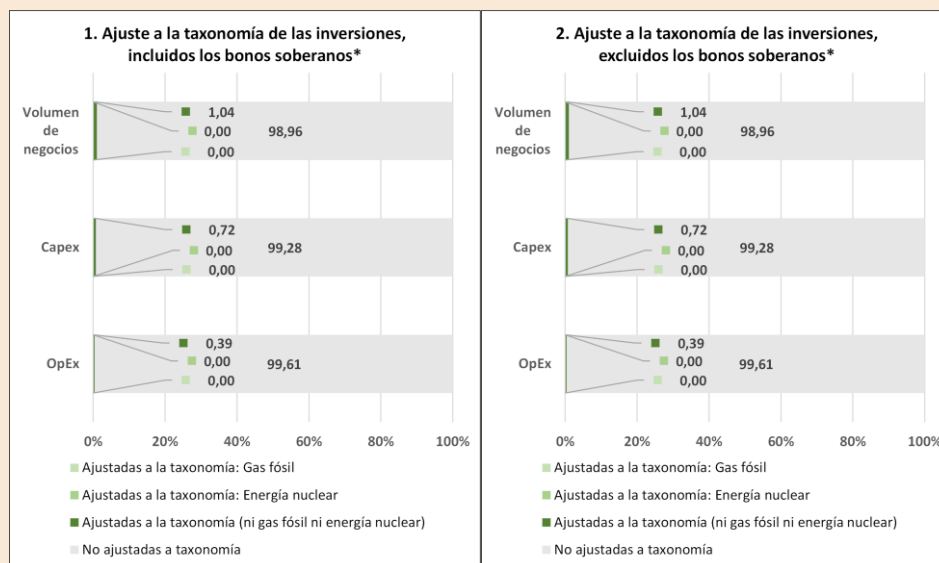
1. Ajuste a la taxonomía de las inversiones, incluidos los bonos soberanos*

Volumen de negocios
1,04
0,00
0,00
98,96

Capex
0,72
0,00
0,00
99,28

OpEx
0,39
0,00
0,00
99,61

0% 20% 40% 60% 80% 100%

Ajustadas a la taxonomía: Gas fósil
Ajustadas a la taxonomía: Energía nuclear
Ajustadas a la taxonomía (ni gas fósil ni energía nuclear)
No ajustadas a taxonomía

2. Ajuste a la taxonomía de las inversiones, excluidos los bonos soberanos*

Volumen de negocios
1,04
0,00
0,00
98,96

Capex
0,72
0,00
0,00
99,28

OpEx
0,39
0,00
0,00
99,61

0% 20% 40% 60% 80% 100%

Ajustadas a la taxonomía: Gas fósil
Ajustadas a la taxonomía: Energía nuclear
Ajustadas a la taxonomía (ni gas fósil ni energía nuclear)
No ajustadas a taxonomía